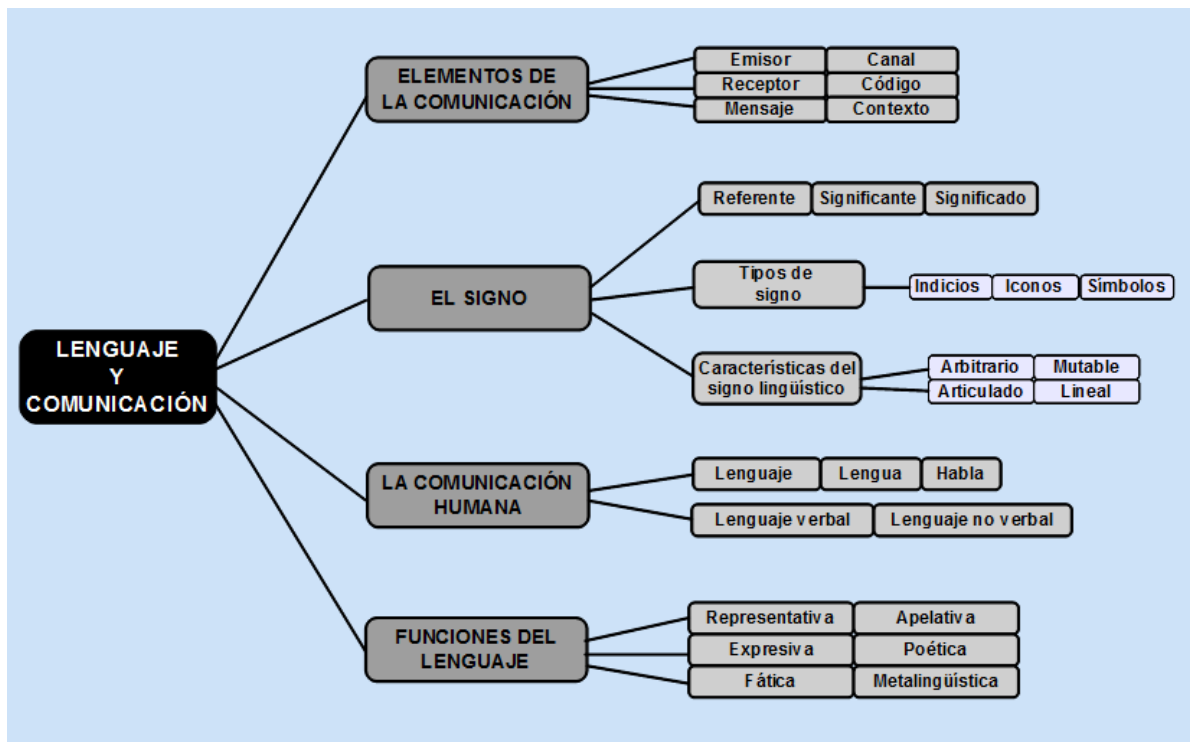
LENGUAJE Y COMUNICACIÓN

ELEMENTOS DE LA COMUNICACIÓN

Emisor
Canal
Receptor
Código
Mensaje
Contexto

EL SIGNO

Referente
Significante
Significado

Tipos de signo

Indicios
Iconos
Símbolos

Características del signo lingüístico

Arbitrario
Mutable
Articulado
Lineal

LA COMUNICACIÓN HUMANA

Lenguaje
Lengua
Habla
Lenguaje verbal
Lenguaje no verbal

FUNCIONES DEL LENGUAJE

Representativa
Apelativa
Expresiva
Poética
Fática
Metalingüística